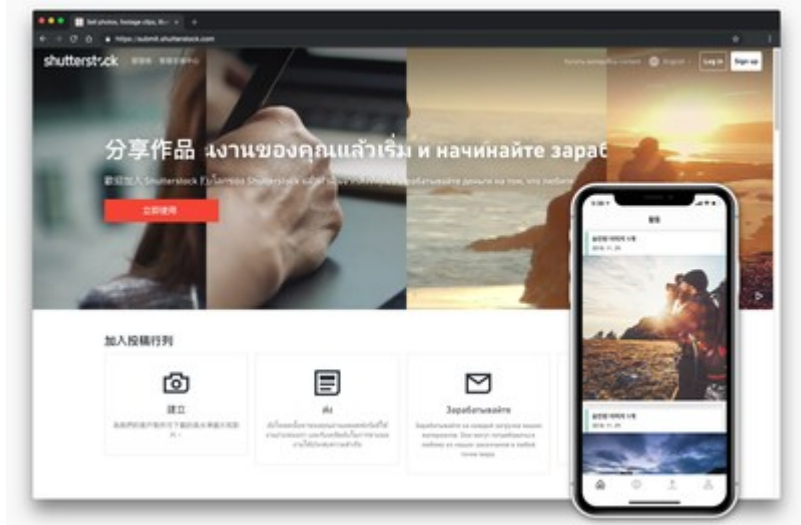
Sell photos, footage clips, illu... ×
https://submit.shutterstock.com
shutterstock
Log in
Sign up

分享作品 งานของคุณแล้วเริ่ม и начинайте зараб

歡迎加入 Shutterstock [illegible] зарабатывайте деньги на том, что любите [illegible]

立即使用

加入投稿行列

建立
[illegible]

ส่ง
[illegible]

Зарабатывайте
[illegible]

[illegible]
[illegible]
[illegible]